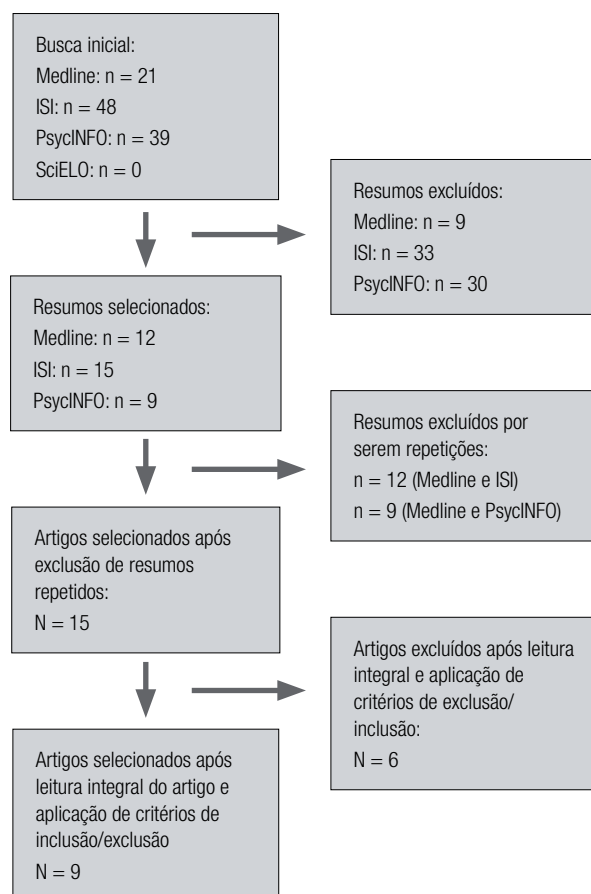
Busca inicial:
Medline: n = 21
ISI: n = 48
PsycINFO: n = 39
SciELO: n = 0

Resumos excluídos:
Medline: n = 9
ISI: n = 33
PsycINFO: n = 30

Resumos selecionados:
Medline: n = 12
ISI: n = 15
PsycINFO: n = 9

Resumos excluídos por serem repetições:
n = 12 (Medline e ISI)
n = 9 (Medline e PsycINFO)

Artigos selecionados após exclusão de resumos repetidos:
N = 15

Artigos excluídos após leitura integral e aplicação de critérios de exclusão/inclusão:
N = 6

Artigos selecionados após leitura integral do artigo e aplicação de critérios de inclusão/exclusão
N = 9